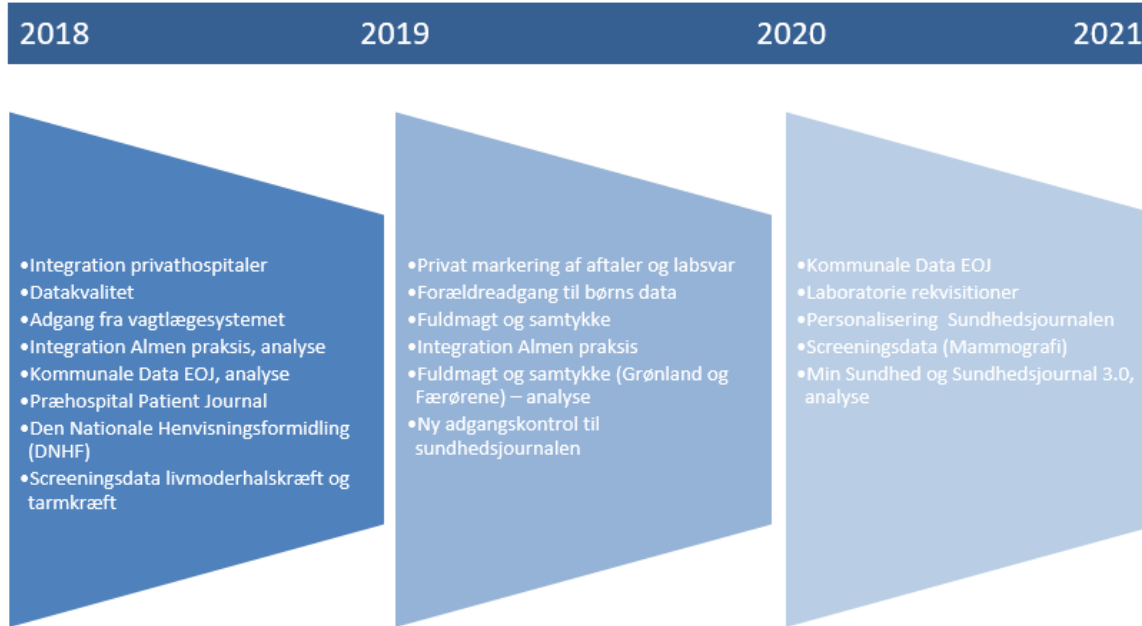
2018 2019 2020 2021

•Integration privathospitaler
•Datakvalitet
•Adgang fra vagtlægesystemet
•Integration Almen praksis, analyse
•Kommunale Data EOJ, analyse
•Præhospital Patient Journal
•Den Nationale Henvisningsformidling (DNHF)
•Screeningsdata livmoderhalskræft og tarmkræft

•Privat markering af aftaler og labsvar
•Forældreadgang til børns data
•Fuldmagt og samtykke
•Integration Almen praksis
•Fuldmagt og samtykke (Grønland og Færørene) – analyse
•Ny adgangskontrol til sundhedsjournalen

•Kommunale Data EOJ
•Laboratorie rekvisitioner
•Personalisering Sundhedsjournalen
•Screeningsdata (Mammografi)
•Min Sundhed og Sundhedsjournal 3.0, analyse